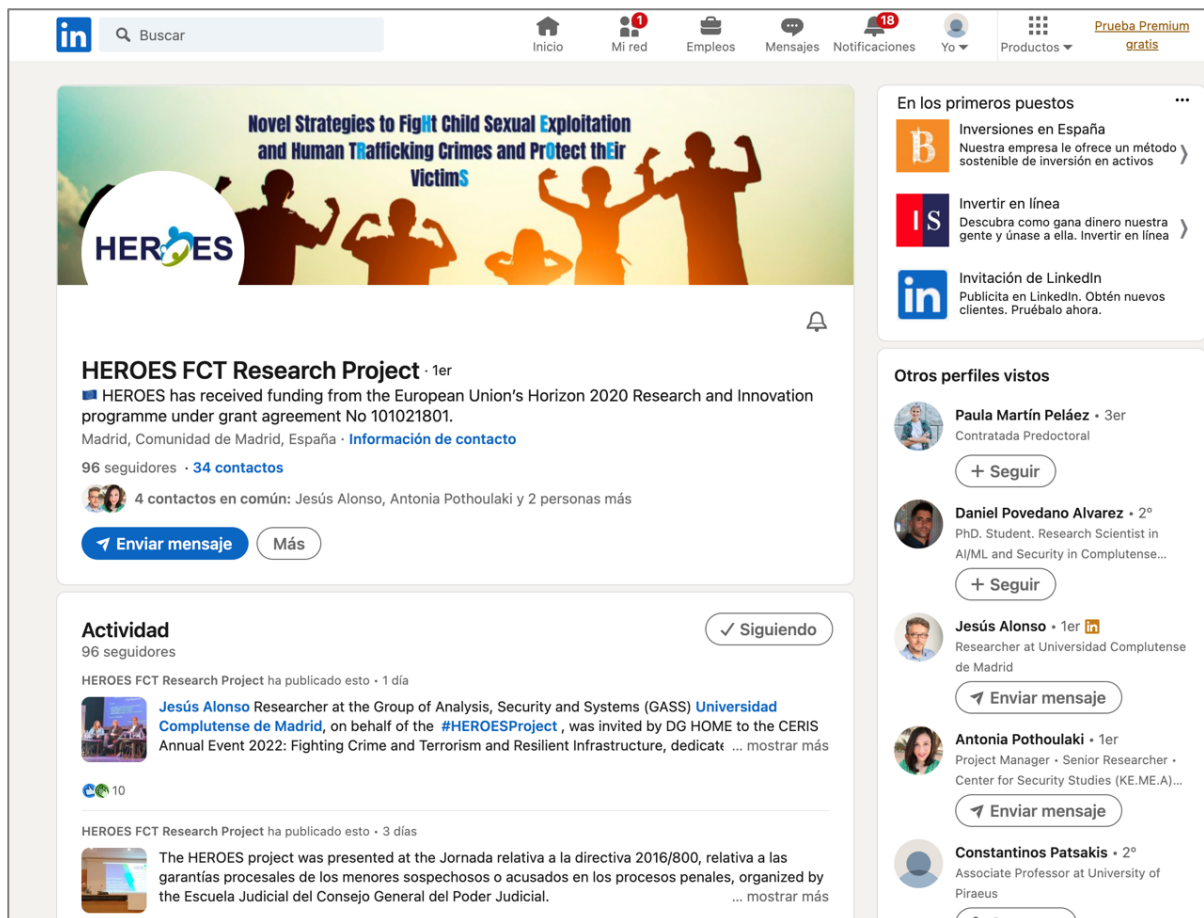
in Buscar

Inicio
1 Mi red
Empleos
Mensajes
18 Notificaciones
Yo
Productos
Prueba Premium gratis

Novel Strategies to FigHt Child Sexual Exploitation and Human TRafficking Crimes and PrOtect thEir VictimS

HEROES

HEROES FCT Research Project · 1er
HEROES has received funding from the European Union's Horizon 2020 Research and Innovation programme under grant agreement No 101021801.
Madrid, Comunidad de Madrid, España · Información de contacto
96 seguidores · 34 contactos
4 contactos en común: Jesús Alonso, Antonia Pothoulaki y 2 personas más
Enviar mensaje
Más

Actividad
96 seguidores
Siguiendo

HEROES FCT Research Project ha publicado esto • 1 día
Jesús Alonso Researcher at the Group of Analysis, Security and Systems (GASS) Universidad Complutense de Madrid, on behalf of the #HEROESProject, was invited by DG HOME to the CERIS Annual Event 2022: Fighting Crime and Terrorism and Resilient Infrastructure, dedicate ... mostrar más
10

HEROES FCT Research Project ha publicado esto • 3 días
The HEROES project was presented at the Jornada relativa a la directiva 2016/800, relativa a las garantías procesales de los menores sospechosos o acusados en los procesos penales, organized by the Escuela Judicial del Consejo General del Poder Judicial. ... mostrar más

En los primeros puestos
...
Inversiones en España
Nuestra empresa le ofrece un método sostenible de inversión en activos
Invertir en línea
Descubra como gana dinero nuestra gente y únase a ella. Invertir en línea
Invitación de LinkedIn
Publicita en LinkedIn. Obtén nuevos clientes. Pruébalo ahora.

Otros perfiles vistos
Paula Martín Peláez • 3er
Contratada Predoctoral
+ Seguir
Daniel Povedano Alvarez • 2º
PhD. Student. Research Scientist in AI/ML and Security in Complutense...
+ Seguir
Jesús Alonso • 1er
Researcher at Universidad Complutense de Madrid
Enviar mensaje
Antonia Pothoulaki • 1er
Project Manager • Senior Researcher • Center for Security Studies (KE.ME.A)...
Enviar mensaje
Constantinos Patsakis • 2º
Associate Professor at University of Piraeus